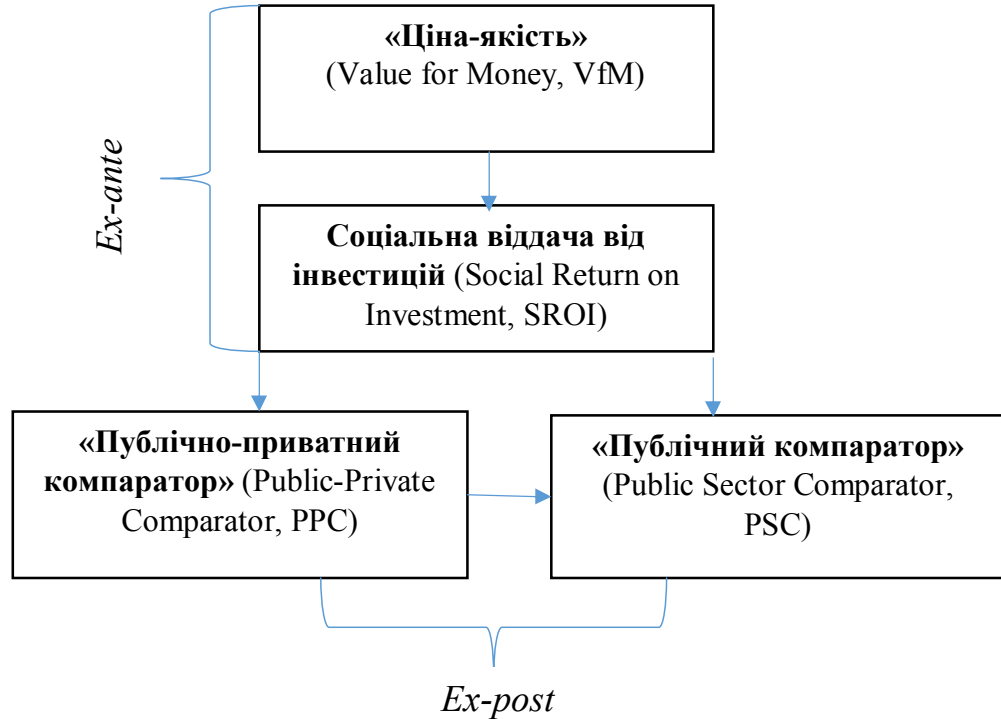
Ex-ante

«Ціна-якість»
(Value for Money, VfM)

Соціальна віддача від інвестицій (Social Return on Investment, SROI)

«Публічно-приватний компаратор» (Public-Private Comparator, PPC)

«Публічний компаратор»
(Public Sector Comparator, PSC)

Ex-post